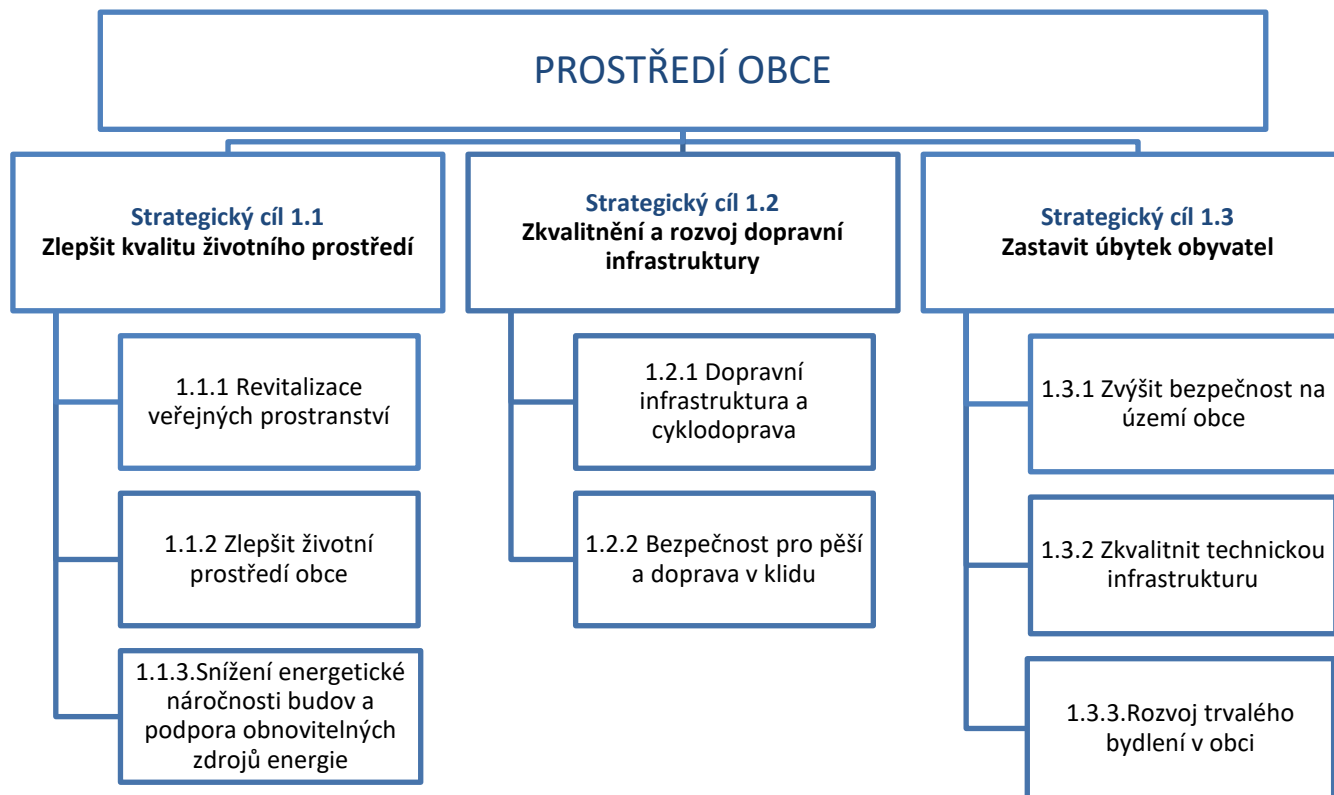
PROSTŘEDÍ OBCE

Strategický cíl 1.1
Zlepšit kvalitu životního prostředí

1.1.1 Revitalizace veřejných prostranství

1.1.2 Zlepšit životní prostředí obce

1.1.3.Snížení energetické náročnosti budov a podpora obnovitelných zdrojů energie

Strategický cíl 1.2
Zkvalitnění a rozvoj dopravní infrastruktury

1.2.1 Dopravní infrastruktura a cyklodoprava

1.2.2 Bezpečnost pro pěší a doprava v klidu

Strategický cíl 1.3
Zastavit úbytek obyvatel

1.3.1 Zvýšit bezpečnost na území obce

1.3.2 Zkvalitnit technickou infrastrukturu

1.3.3.Rozvoj trvalého bydlení v obci